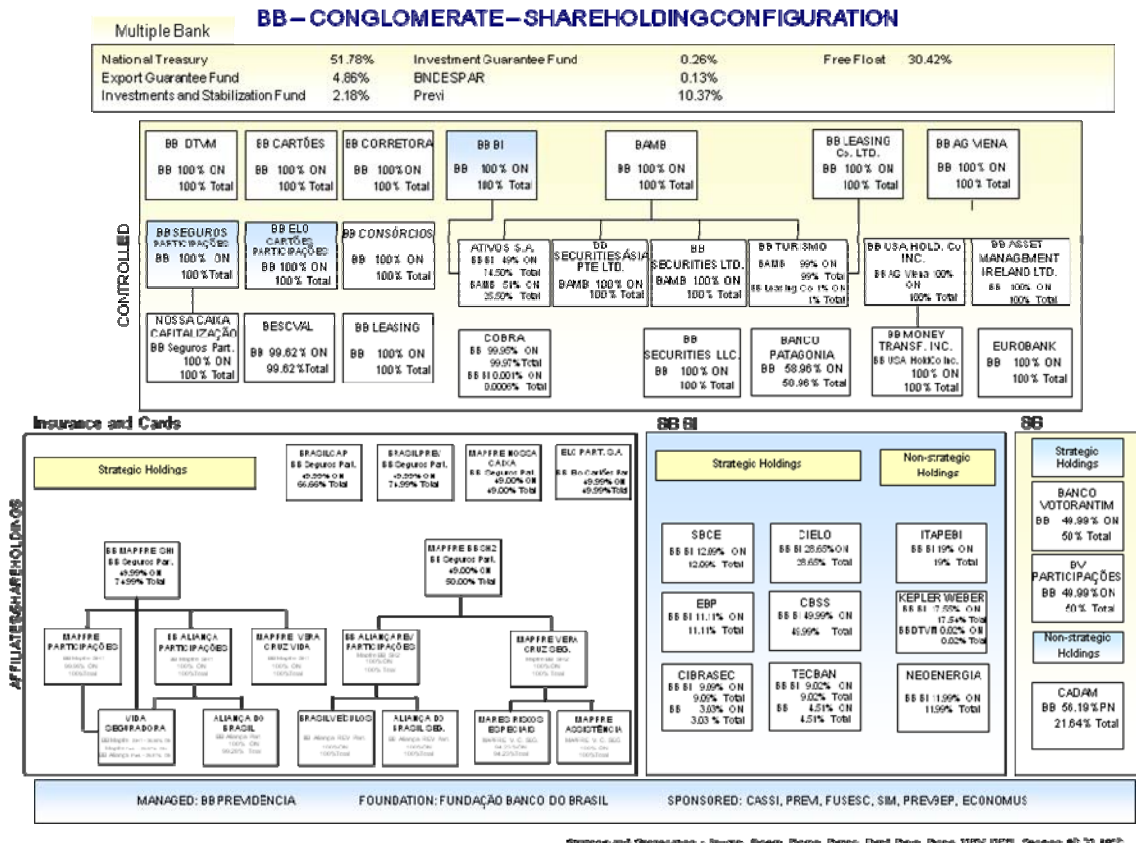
Multiple Bank

BB – CONGLOMERATE – SHAREHOLDINGCONFIGURATION

| National Treasury | 51.78% | Investment Guarantee Fund | 0.26% | Free Float | 30.42% |
|---|---|---|---|---|---|
| Export Guarantee Fund | 4.86% | BNDESPAR | 0.13% | | |
| Investments and Stabilization Fund | 2.18% | Previ | 10.37% | | |

CONTROLLED

BB DTVM
BB 100% ON
100% Total

BB CARTÕES
BB 100% ON
100% Total

BB CORRETORA
BB 100% ON
100% Total

BB BI
BB 100% ON
100% Total

BAMB
BB 100% ON
100% Total

BB LEASING Co. LTD.
BB 100% ON
100% Total

BB AG VIENA
BB 100% ON
100% Total

BB SEGUROS PARTICIPAÇÕES
BB 100% ON
100% Total

BB ELO CARTÕES PARTICIPAÇÕES
BB 100% ON
100% Total

BB CONSÓRCIOS
BB 100% ON
100% Total

ATIVOS S.A.
BB BI 49% ON
74.50% Total
BAMB 51% ON
25.50% Total

BB SECURITIES ÁSIA PTE LTD.
BAMB 100% ON
100% Total

BB SECURITIES LTD.
BAMB 100% ON
100% Total

BB TURISMO
BAMB 99% ON
99% Total
BB Leasing Co 1% ON
1% Total

BB USA HOLD. Co INC.
BB AG Viena 100% ON
100% Total

BB ASSET MANAGEMENT IRELAND LTD.
BB 100% ON
100% Total

NOSSA CAIXA CAPITALIZAÇÃO
BB Seguros Part.
100% ON
100% Total

BESCVAL
BB 99.62% ON
99.62% Total

BB LEASING
BB 100% ON
100% Total

COBRA
BB 99.96% ON
99.97% Total
BB BI 0.001% ON
0.0006% Total

BB SECURITIES LLC.
BB 100% ON
100% Total

BANCO PATAGONIA
BB 58.96% ON
50.96% Total

BB MONEY TRANSF. INC.
BB USA HoldCo Inc.
100% ON
100% Total

EUROBANK
BB 100% ON
100% Total

Insurance and Cards

AFFILIATES/SHAREHOLDINGS

Strategic Holdings

BRASILCAP
BB Seguros Part.
49.99% ON
66.66% Total

BRASILPREV
BB Seguros Part.
49.99% ON
74.99% Total

MAPFRE NOSSA CAIXA
BB Seguros Part.
49.00% ON
49.00% Total

ELO PART. S.A.
BB Elo Cartões Par
49.99% ON
49.99% Total

BB MAPFRE SH1
BB Seguros Part.
49.99% ON
74.99% Total

MAPFRE BB SH2
BB Seguros Part.
49.00% ON
50.00% Total

MAPFRE PARTICIPAÇÕES
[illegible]

BB ALIANÇA PARTICIPAÇÕES
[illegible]

MAPFRE VERA CRUZ VIDA
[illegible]

BB ALIANÇA REI PARTICIPAÇÕES
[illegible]

MAPFRE VERA CRUZ SEG.
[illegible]

VIDA SEGURADORA
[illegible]

ALIANÇA DO BRASIL
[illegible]

BRASILVEICULOS
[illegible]

ALIANÇA DO BRASIL SEG.
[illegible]

MAPFRE RISCOS ESPECIAIS
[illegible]

MAPFRE ASSISTÊNCIA
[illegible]

BB BI

Strategic Holdings

Non-strategic Holdings

SBCE
BB BI 12.09% ON
12.09% Total

CIELO
BB BI 28.65% ON
28.65% Total

ITAPEBI
BB BI 19% ON
19% Total

EBP
BB BI 11.11% ON
11.11% Total

CBSS
BB BI 45.99% ON
45.99% Total

KEPLER WEBER
BB BI 17.55% ON
17.54% Total
BBDTVM 0.02% ON
0.02% Total

CIBRASEC
BB BI 9.09% ON
9.09% Total
BB 3.03% ON
3.03 % Total

TECBAN
BB BI 9.02% ON
9.02% Total
BB 4.51% ON
4.51% Total

NEOENERGIA
BB BI 11.99% ON
11.99% Total

BB

Strategic Holdings

BANCO VOTORANTIM
BB 49.99% ON
50% Total

BV PARTICIPAÇÕES
BB 49.99% ON
50% Total

Non-strategic Holdings

CADAM
BB 56.19% PN
21.64% Total

MANAGED: BB PREVIDENCIA    FOUNDATION: FUNDAÇÃO BANCO DO BRASIL    SPONSORED: CASSI, PREVI, FUSESC, SIM, PREVBEP, ECONOMUS

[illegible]